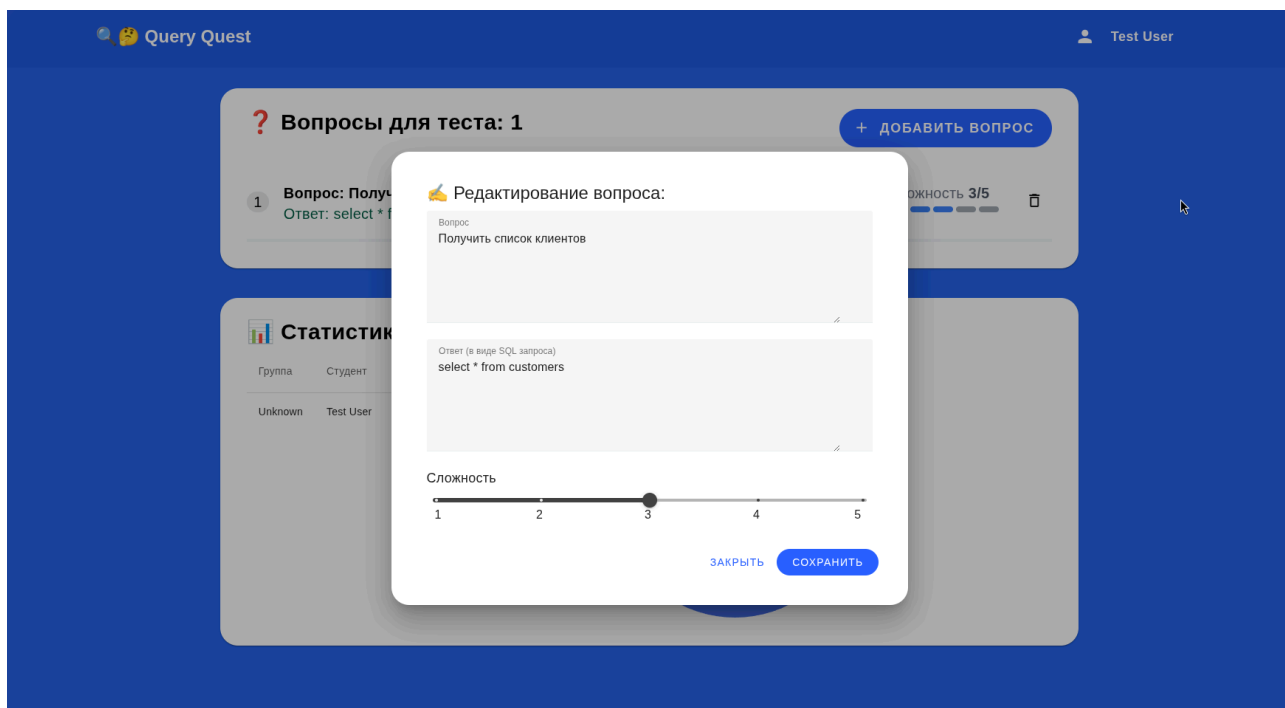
🔍🤔 Query Quest

Test User

❓ Вопросы для теста: 1

+ ДОБАВИТЬ ВОПРОС

1 Вопрос: Получ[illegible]
Ответ: select * f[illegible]

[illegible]ожность 3/5

📊 Статистик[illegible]

| Группа | Студент |
|---|---|
| Unknown | Test User |

✍️ Редактирование вопроса:

Вопрос
Получить список клиентов

Ответ (в виде SQL запроса)
select * from customers

Сложность

1 2 3 4 5

ЗАКРЫТЬ СОХРАНИТЬ